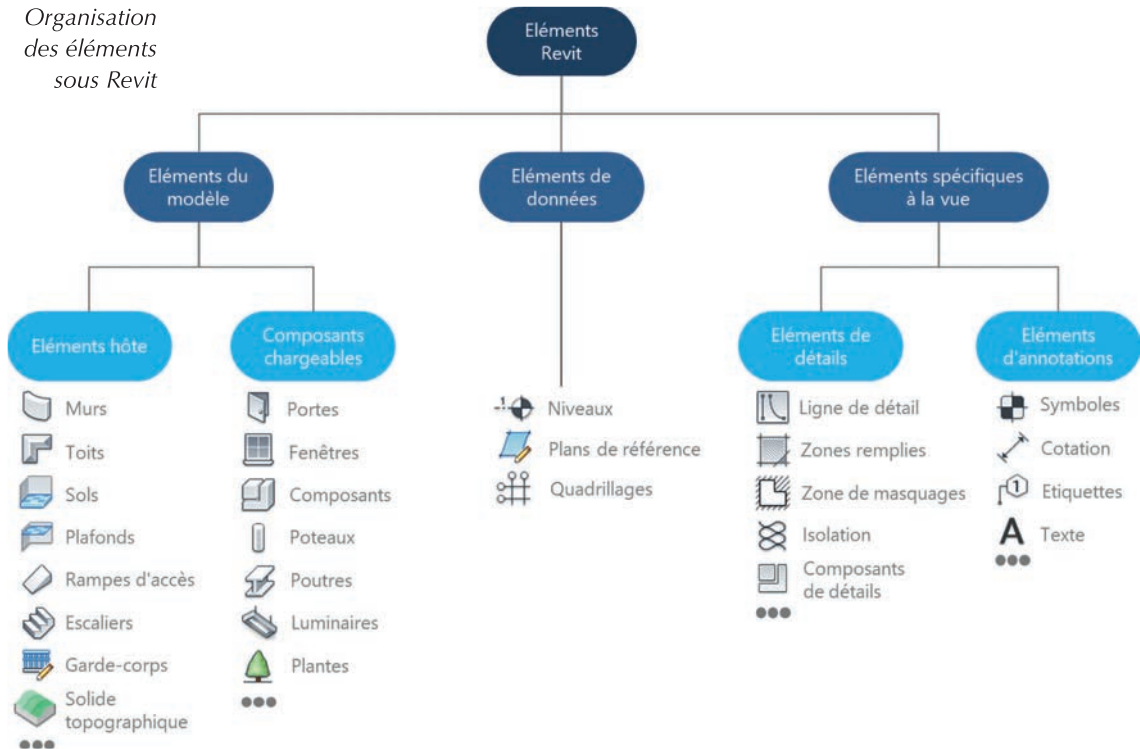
Organisation des éléments sous Revit

Eléments Revit

Eléments du modèle

Eléments de données

Eléments spécifiques à la vue

Eléments hôte

Composants chargeables

Eléments de détails

Eléments d'annotations

Murs
Toits
Sols
Plafonds
Rampes d'accès
Escaliers
Garde-corps
Solide topographique
●●●

Portes
Fenêtres
Composants
Poteaux
Poutres
Luminaires
Plantes
●●●

Niveaux
Plans de référence
Quadrillages

Ligne de détail
Zones remplies
Zone de masquages
Isolation
Composants de détails
●●●

Symboles
Cotation
Etiquettes
Texte
●●●